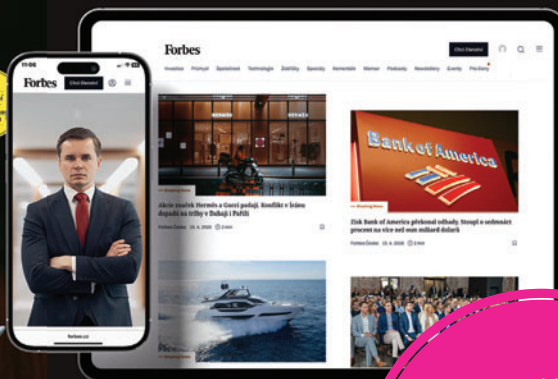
11:06
Forbes
Chci Daruhe!
forbes.cz

Forbes
Chci Daruhe!
Investice Průmysl Společnost Technologie Záliby Speciály Komentáře Women Podcasty Newsletters Eventy Pro ženy

Akcie značek Hermès a Gucci padají. Konflikt v Íránu dopadl na trhy v Dubaji i Paříži
Forbes Česko 13. 4. 2026 2 min

Bank of America
Zisk Bank of America překonal odhady. Stoupl o sedminásobek procent na více než osm miliard dolarů
Forbes Česko 15. 4. 2026 3 min